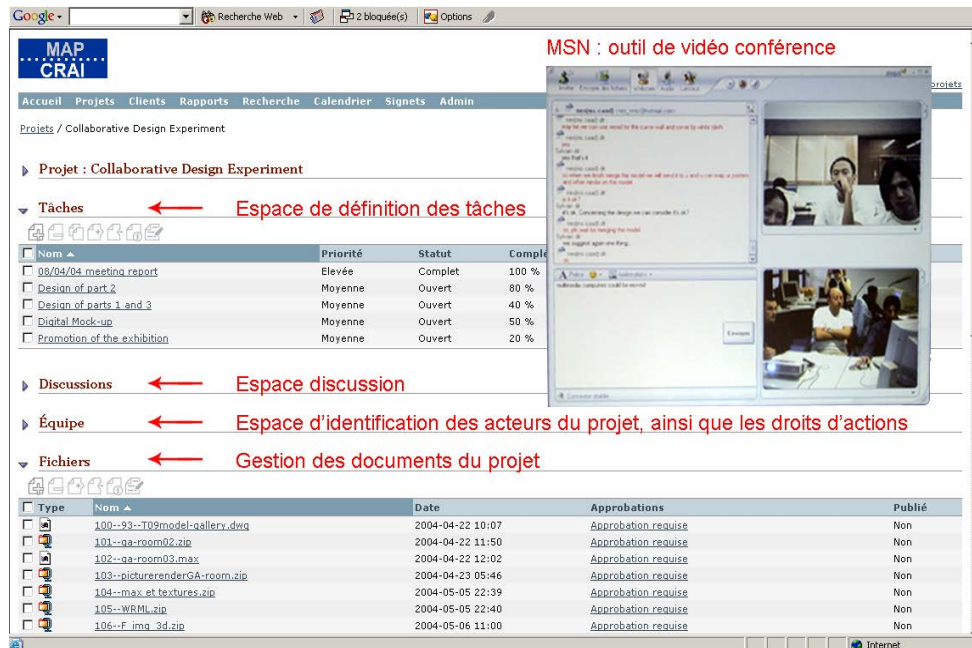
Google Recherche Web 2 bloqué(s) Options

MAP CRAI

MSN : outil de vidéo conférence

Accueil Projets Clients Rapports Recherche Calendrier Signets Admin

Projets / Collaborative Design Experiment

Projet : Collaborative Design Experiment

Tâches Espace de définition des tâches

| Nom ▲ | Priorité | Statut | Comple |
|---|---|---|---|
| 08/04/04 meeting report | Elevée | Complet | 100 % |
| Design of part 2 | Moyenne | Ouvert | 80 % |
| Design of parts 1 and 3 | Moyenne | Ouvert | 40 % |
| Digital Mock-up | Moyenne | Ouvert | 50 % |
| Promotion of the exhibition | Moyenne | Ouvert | 20 % |

Discussions Espace discussion

Équipe Espace d'identification des acteurs du projet, ainsi que les droits d'actions

Fichiers Gestion des documents du projet

| Type | Nom ▲ | Date | Approbations | Publié |
|---|---|---|---|---|
| | 100--93--T09model-gallery.dwg | 2004-04-22 10:07 | Approbation requise | Non |
| | 101--ga-room02.zip | 2004-04-22 11:50 | Approbation requise | Non |
| | 102--ga-room03.max | 2004-04-22 12:02 | Approbation requise | Non |
| | 103--picturerenderGA-room.zip | 2004-04-23 05:46 | Approbation requise | Non |
| | 104--max et textures.zip | 2004-05-05 22:39 | Approbation requise | Non |
| | 105--WRML.zip | 2004-05-05 22:40 | Approbation requise | Non |
| | 106--F img 3d.zip | 2004-05-06 11:00 | Approbation requise | Non |

Envoyer

Internet